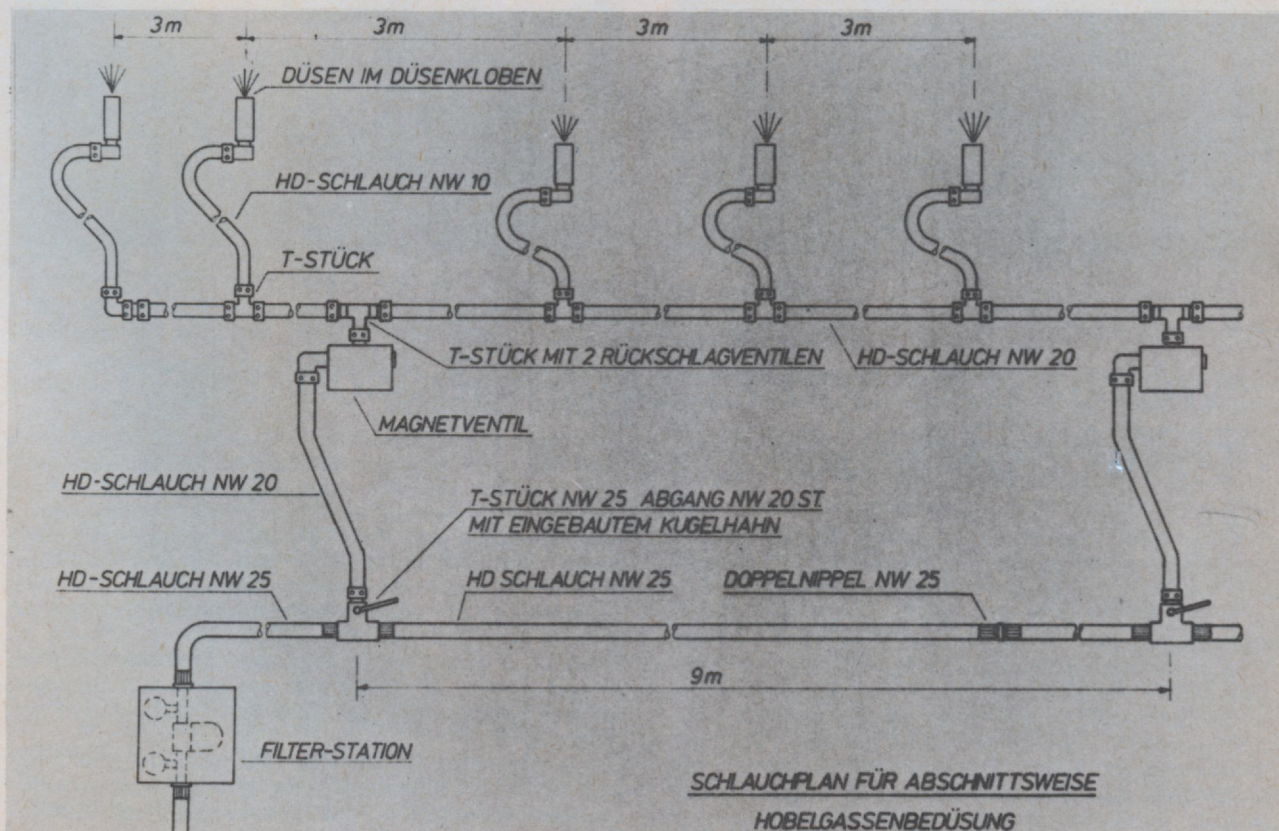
3m
3m
3m
3m
DÜSEN IM DÜSENKLOBEN
HD-SCHLAUCH NW 10
T-STÜCK
T-STÜCK MIT 2 RÜCKSCHLAGVENTILEN
HD-SCHLAUCH NW 20
MAGNETVENTIL
HD-SCHLAUCH NW 20
T-STÜCK NW 25 ABGANG NW 20 ST.
MIT EINGEBAUTEM KUGELHAHN
HD-SCHLAUCH NW 25
HD SCHLAUCH NW 25
DOPPELNIPPEL NW 25
9m
FILTER-STATION
SCHLAUCHPLAN FÜR ABSCHNITTSWEISE
HOBELGASSENBEDÜSUNG